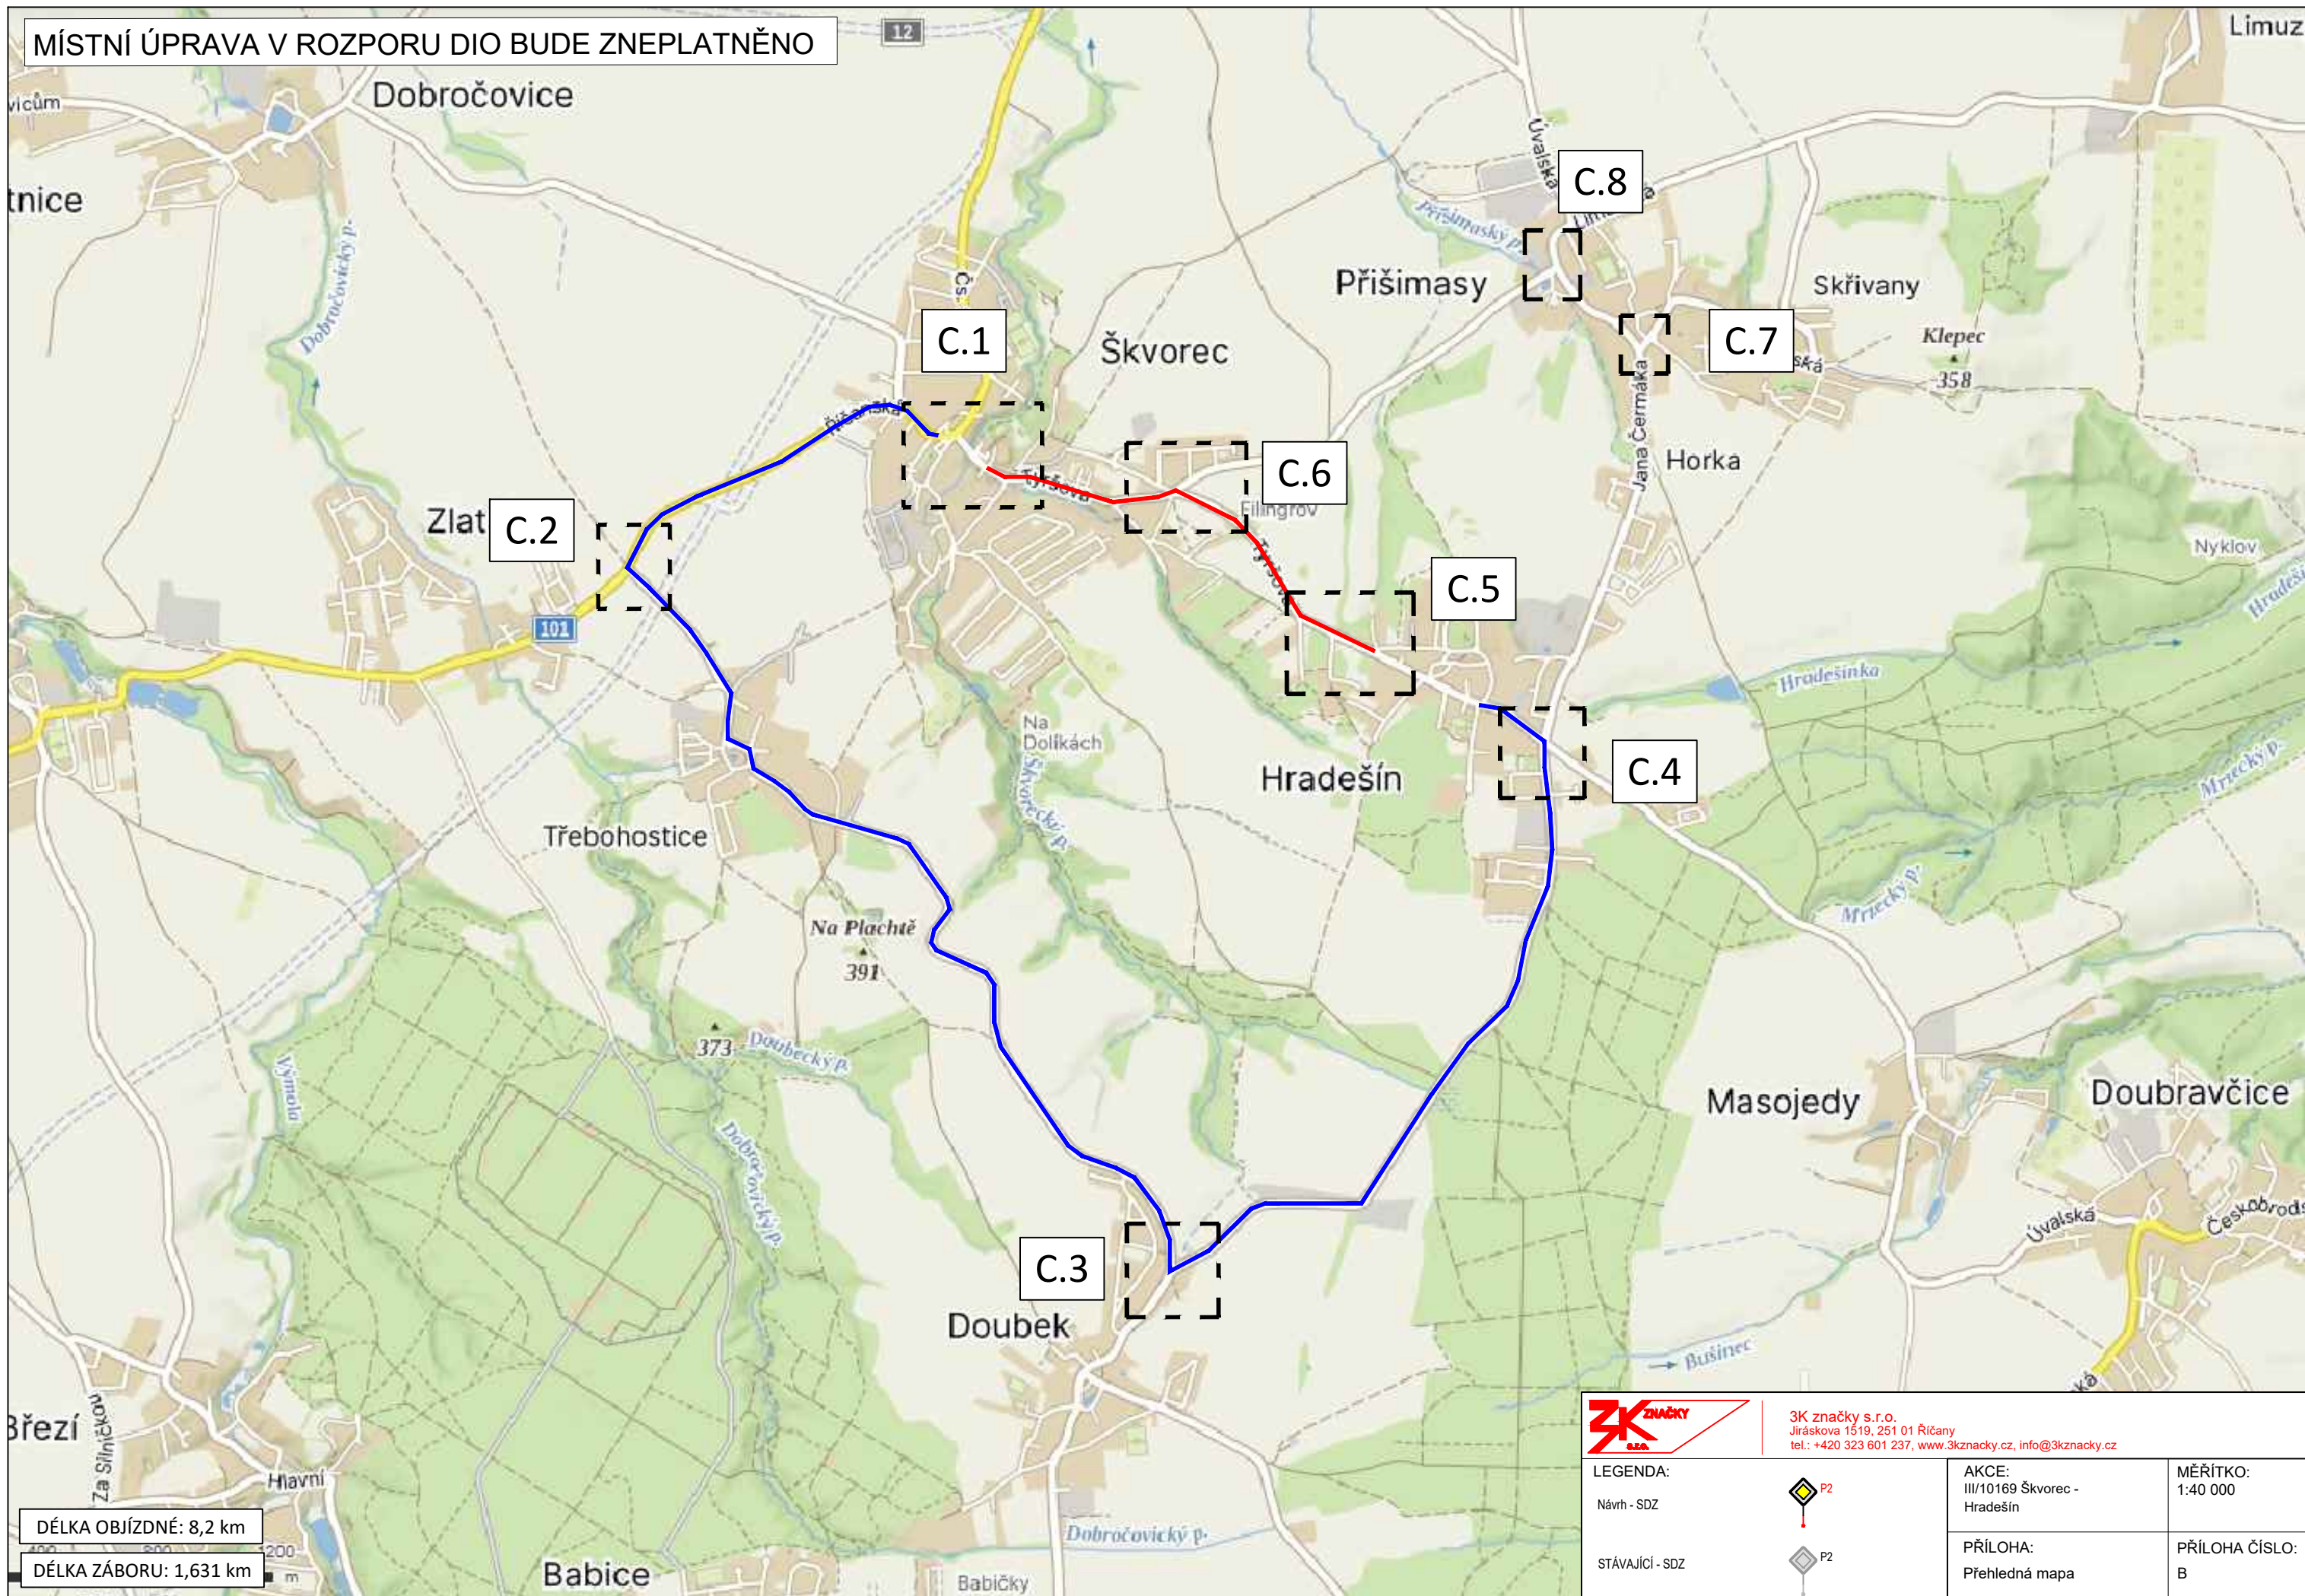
MÍSTNÍ ÚPRAVA V ROZPORU DIO BUDE ZNEPLATNĚNO

12

Limuz

vicům

Dobročovice

tnice

Dobročovický p.

Úvalská

C.8

Přišimasy

Skřivany

C.1

Škvorec

C.7

Klepec

358

Horka

Jana Čermáka

C.6

Filingrov

Zlat

C.2

101

C.5

Nyklov

Hradešínka

Na Dolíkách

Škvorecký p.

Hradešín

C.4

Mrzecký p.

Třebohostice

Na Plachtě

391

373

Doubecký p.

Výmola

Dobročovický p.

Masojedy

Doubravčice

Úvalská

Českobrodská

C.3

Doubek

Bušinec

Březí

Za Silničkou

Hlavní

DÉLKA OBJÍZDNÉ: 8,2 km

DÉLKA ZÁBORU: 1,631 km

Babice

Dobročovický p.

Babičky

3K ZNAČKY s.r.o.

3K značky s.r.o.
Jiráskova 1519, 251 01 Říčany
tel.: +420 323 601 237, www.3kznacky.cz, info@3kznacky.cz

LEGENDA:

Návrh - SDZ

P2

STÁVAJÍCÍ - SDZ

P2

AKCE:
III/10169 Škvorec - Hradešín

MĚŘÍTKO:
1:40 000

PŘÍLOHA:
Přehledná mapa

PŘÍLOHA ČÍSLO:
B